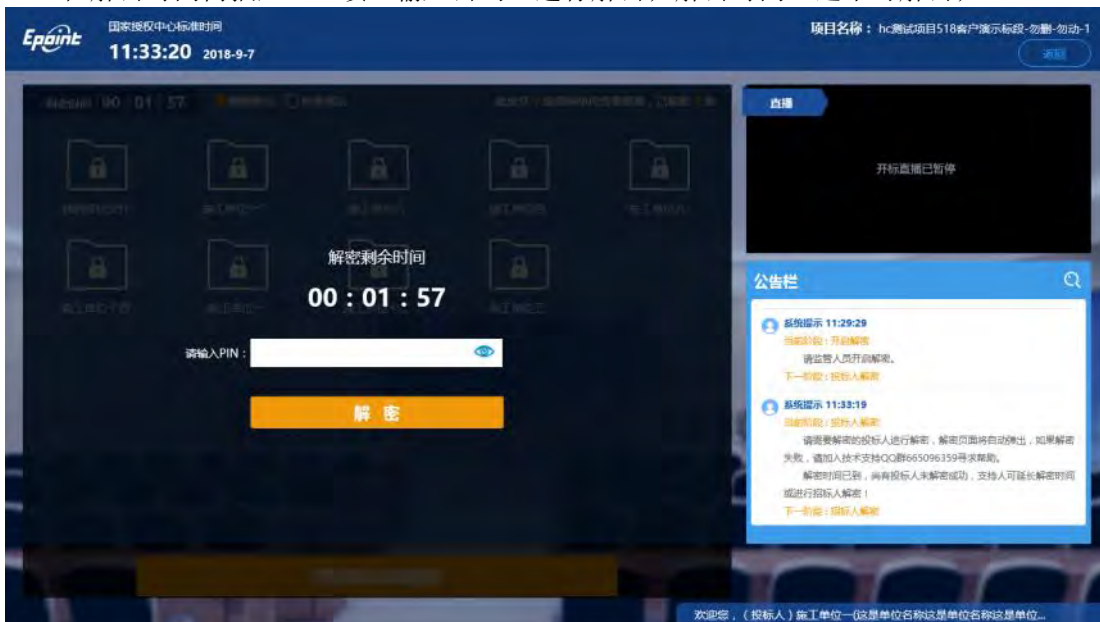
Epoint

国家授权中心标准时间

11:33:20 2018-9-7

项目名称：hc测试项目518客户演示标段-勿删-勿动-1

返回

直播

开标直播已暂停

解密剩余时间

00 : 01 : 57

请输入PIN：

解 密

公告栏

系统提示 11:29:29
当前阶段：开启解密
请监管人员开启解密。
下一阶段：投标人解密

系统提示 11:33:19
当前阶段：投标人解密
请需要解密的投标人进行解密，解密页面将自动弹出，如果解密失败，请加入技术支持QQ群665096359寻求帮助。
解密时间已到，尚有投标人未解密成功，支持人可延长解密时间或进行投标人解密！
下一阶段：投标人解密

欢迎您，（投标人）施工单位一这是单位名称这是单位名称这是单位...